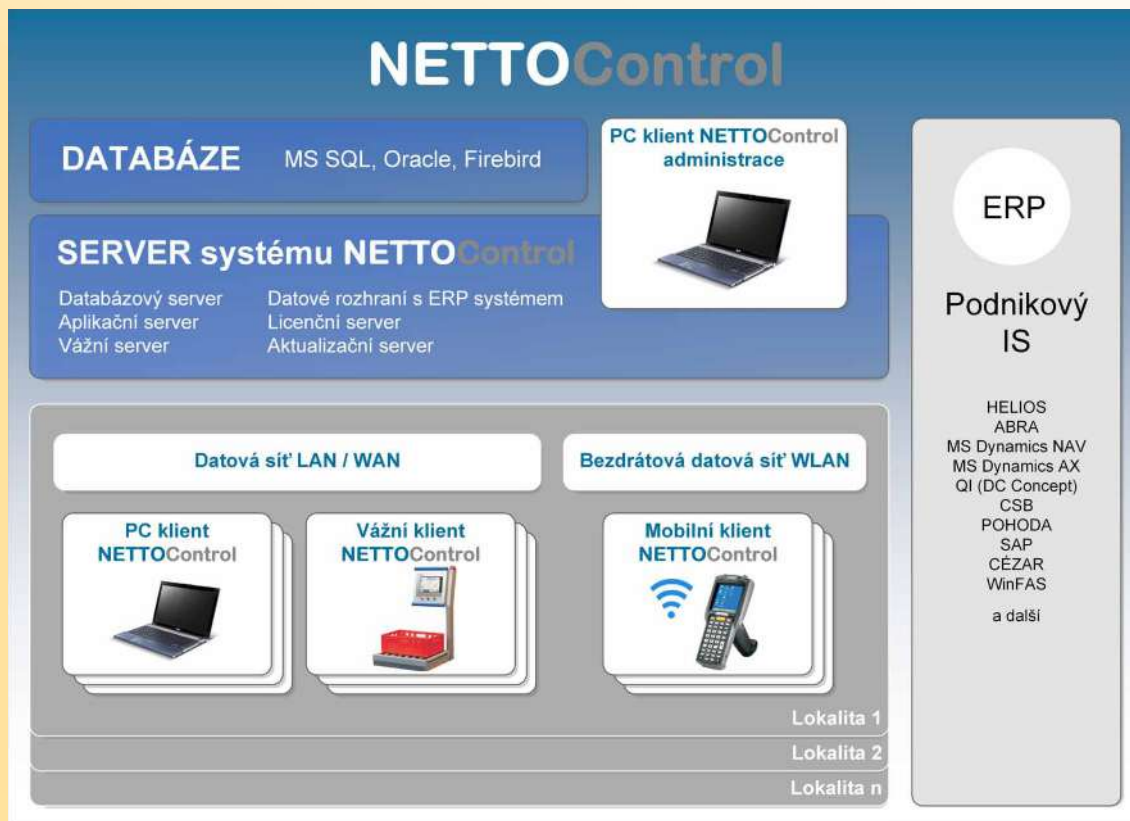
NETTOControl

DATABÁZE MS SQL, Oracle, Firebird

PC klient NETTOControl administrace

SERVER systému NETTOControl

Databázový server
Aplikační server
Vážní server

Datové rozhraní s ERP systémem
Licenční server
Aktualizační server

Datová síť LAN / WAN

Bezdrátová datová síť WLAN

PC klient NETTOControl

Vážní klient NETTOControl

Mobilní klient NETTOControl

Lokalita 1
Lokalita 2
Lokalita n

ERP

Podnikový IS

HELIOS
ABRA
MS Dynamics NAV
MS Dynamics AX
QI (DC Concept)
CSB
POHODA
SAP
CÉZAR
WinFAS

a další